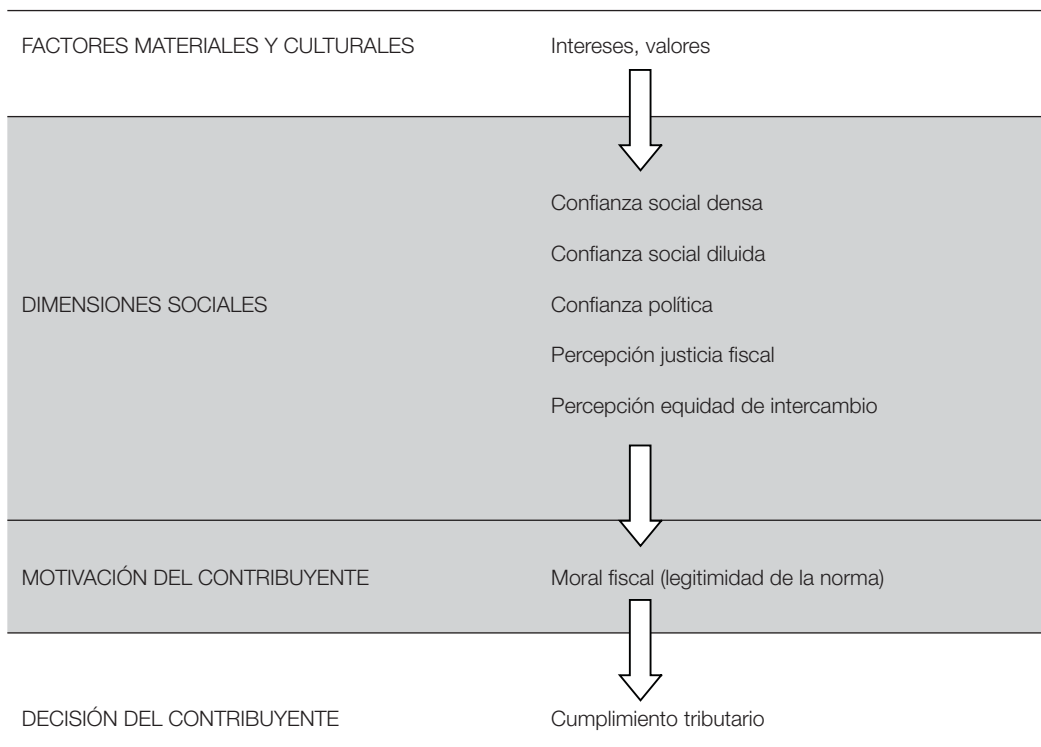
FACTORES MATERIALES Y CULTURALES

Intereses, valores

DIMENSIONES SOCIALES

Confianza social densa

Confianza social diluida

Confianza política

Percepción justicia fiscal

Percepción equidad de intercambio

MOTIVACIÓN DEL CONTRIBUYENTE

Moral fiscal (legitimidad de la norma)

DECISIÓN DEL CONTRIBUYENTE

Cumplimiento tributario